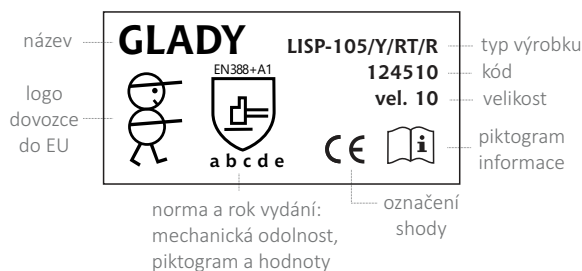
název
GLADY
LISP-105/Y/RT/R
typ výrobku
124510
kód
vel. 10
velikost
logo dovozce do EU
EN388+A1
a b c d e
CE
i
piktogram informace
označení shody
norma a rok vydání: mechanická odolnost, piktogram a hodnoty